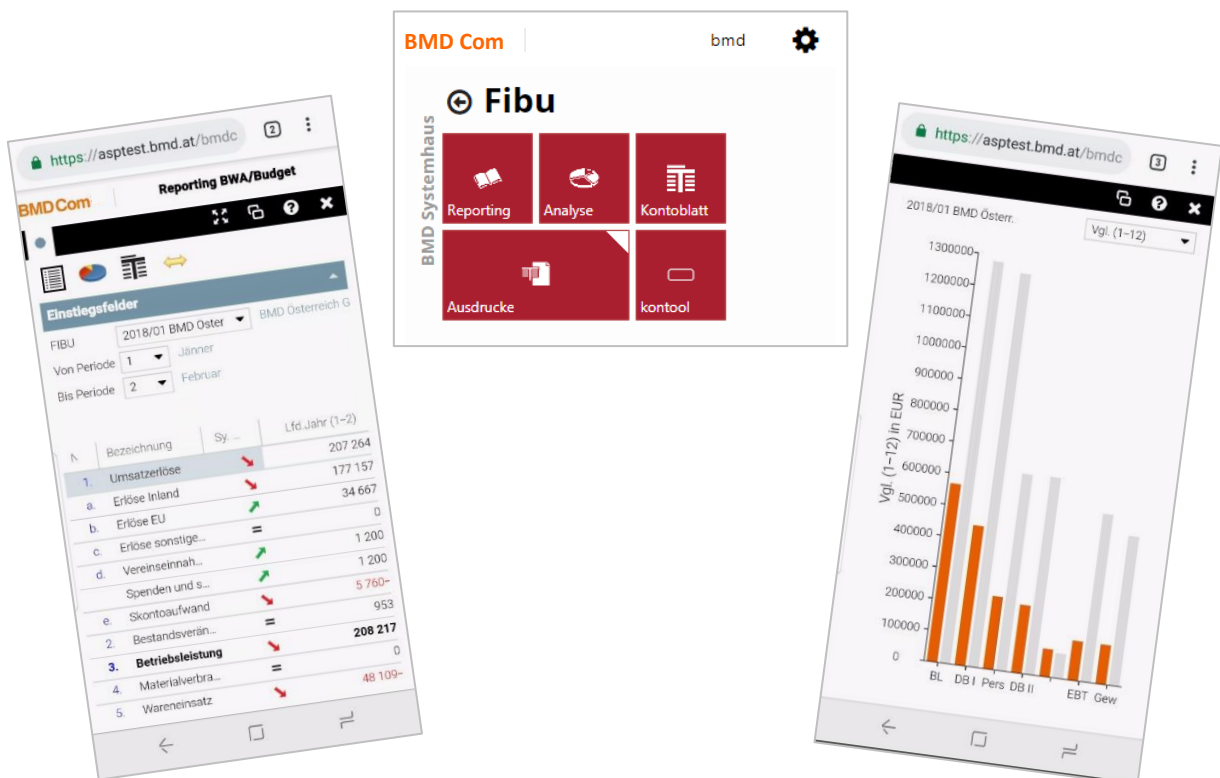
https://asptest.bmd.at/bmdc

BMD Com

Reporting BWA/Budget

Einstiegsfelder

FIBU 2018/01 BMD Oster BMD Österreich G

Von Periode 1 Jänner

Bis Periode 2 Februar

| N | Bezeichnung | Sy... | Lfd.Jahr (1-2) |
|---|---|---|---|
| 1. | Umsatzerlöse | | 207 264 |
| a. | Erlöse Inland | | 177 157 |
| b. | Erlöse EU | | 34 667 |
| c. | Erlöse sonstige... | = | 0 |
| d. | Vereinseinnah... | | 1 200 |
| | Spenden und s... | | 1 200 |
| e. | Skontoaufwand | | 5 760- |
| 2. | Bestandsverän... | = | 953 |
| 3. | Betriebsleistung | | 208 217 |
| 4. | Materialverbra... | = | 0 |
| 5. | Wareneinsatz | | 48 109- |

BMD Com

bmd

BMD Systemhaus

Fibu

Reporting

Analyse

Kontoblatt

Ausdrucke

kontool

https://asptest.bmd.at/bmdc

2018/01 BMD Österr.

Vgl. (1-12)

Vgl. (1-12) in EUR

1300000
1200000
1100000
1000000
900000
800000
700000
600000
500000
400000
300000
200000
100000
0

BL DB I Pers DB II EBT Gew